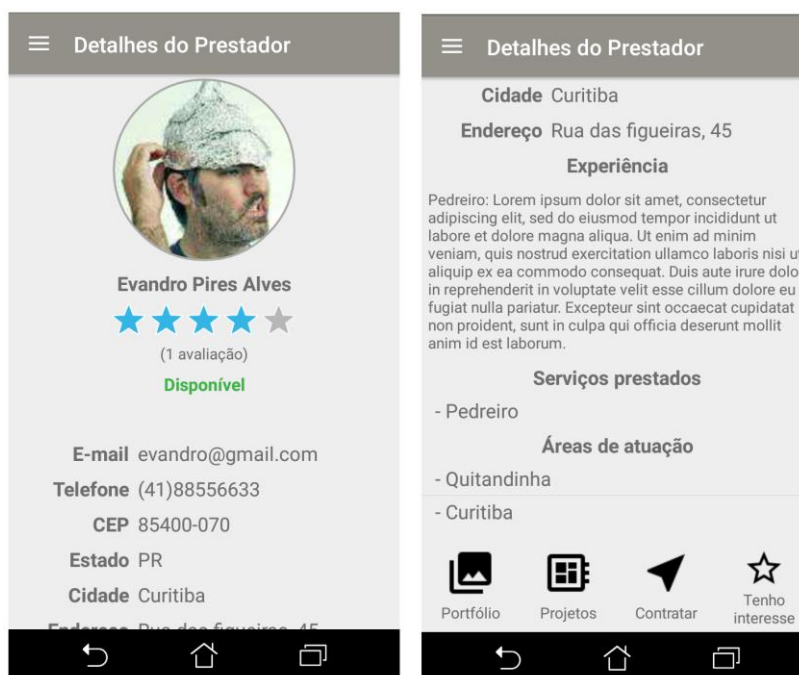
Detalhes do Prestador

Evandro Pires Alves

(1 avaliação)

Disponível

E-mail evandro@gmail.com

Telefone (41)88556633

CEP 85400-070

Estado PR

Cidade Curitiba

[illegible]

Detalhes do Prestador

Cidade Curitiba

Endereço Rua das figueiras, 45

Experiência

Pedreiro: Lorem ipsum dolor sit amet, consectetur adipiscing elit, sed do eiusmod tempor incididunt ut labore et dolore magna aliqua. Ut enim ad minim veniam, quis nostrud exercitation ullamco laboris nisi u aliquip ex ea commodo consequat. Duis aute irure dolo in reprehenderit in voluptate velit esse cillum dolore eu fugiat nulla pariatur. Excepteur sint occaecat cupidatat non proident, sunt in culpa qui officia deserunt mollit anim id est laborum.

Serviços prestados

- Pedreiro

Áreas de atuação

- Quitandinha

- Curitiba

Portfólio

Projetos

Contratar

Tenho interesse